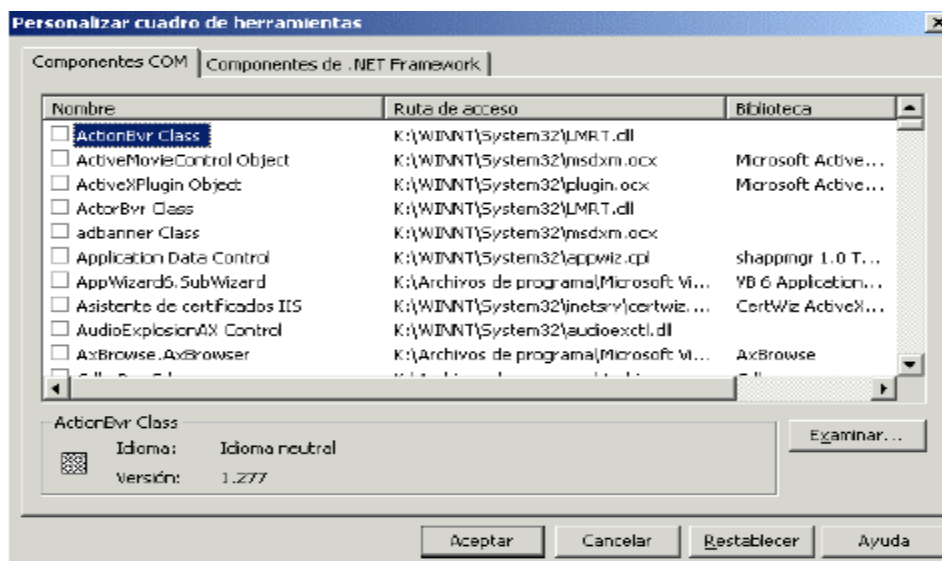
Personalizar cuadro de herramientas

Componentes COM | Componentes de .NET Framework

| Nombre | Ruta de acceso | Biblioteca |
|---|---|---|
| ActionBvr Class | K:\WINNT\System32\LMRT.dll | |
| ActiveMovieControl Object | K:\WINNT\System32\msdxm.ocx | Microsoft Active… |
| ActiveXPlugin Object | K:\WINNT\System32\plugin.ocx | Microsoft Active… |
| ActorBvr Class | K:\WINNT\System32\LMRT.dll | |
| adbanner Class | K:\WINNT\System32\msdxm.ocx | |
| Application Data Control | K:\WINNT\System32\appwiz.cpl | shappmgr 1.0 T… |
| AppWizard6.SubWizard | K:\Archivos de programa\Microsoft Vi… | VB 6 Application… |
| Asistente de certificados IIS | K:\WINNT\System32\inetsrv\certwiz.… | CertWiz ActiveX… |
| AudioExplosionAX Control | K:\WINNT\System32\audioextl.dll | |
| AxBrowse.AxBrowser | K:\Archivos de programa\Microsoft Vi… | AxBrowse |
| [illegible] | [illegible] | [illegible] |

ActionBvr Class
Idioma: Idioma neutral
Versión: 1.277

Examinar...

Aceptar | Cancelar | Restablecer | Ayuda